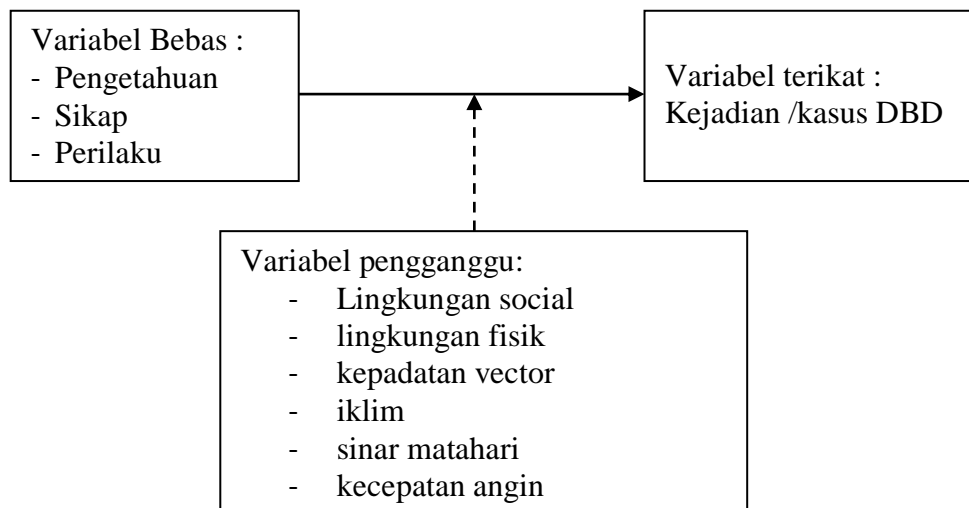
Variabel Bebas :
- Pengetahuan
- Sikap
- Perilaku

Variabel terikat :
Kejadian /kasus DBD

Variabel pengganggu:
- Lingkungan social
- lingkungan fisik
- kepadatan vector
- iklim
- sinar matahari
- kecepatan angin